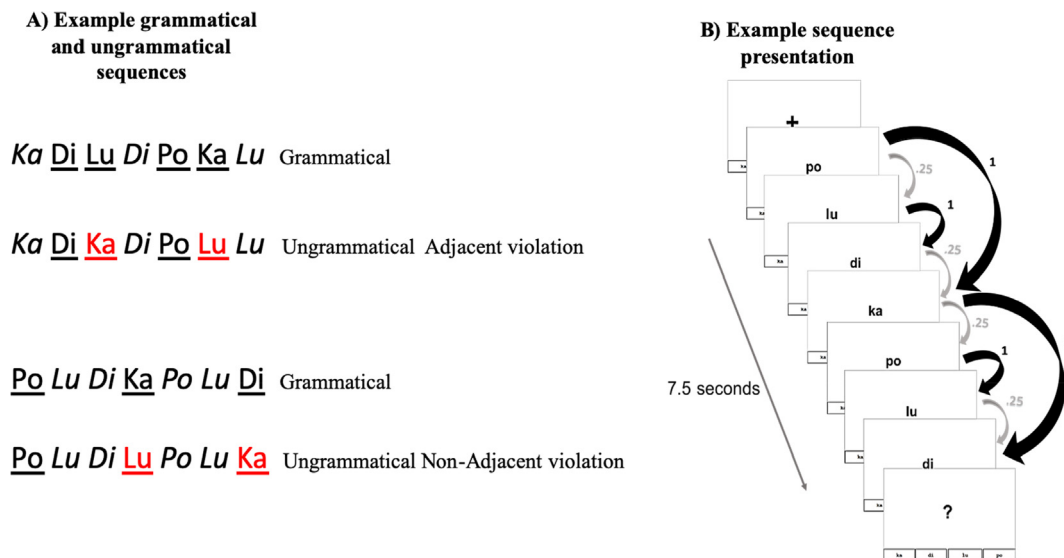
A) Example grammatical and ungrammatical sequences

*Ka* Di Lu *Di* Po Ka *Lu* Grammatical

*Ka* Di Ka *Di* Po Lu *Lu* Ungrammatical Adjacent violation

Po *Lu Di* Ka *Po Lu* Di Grammatical

Po *Lu Di* Lu *Po Lu* Ka Ungrammatical Non-Adjacent violation

B) Example sequence presentation

+

po

lu

di

ka

po

lu

di

?

1

.25

1

.25

.25

1

.25

1

7.5 seconds

ka | di | lu | po